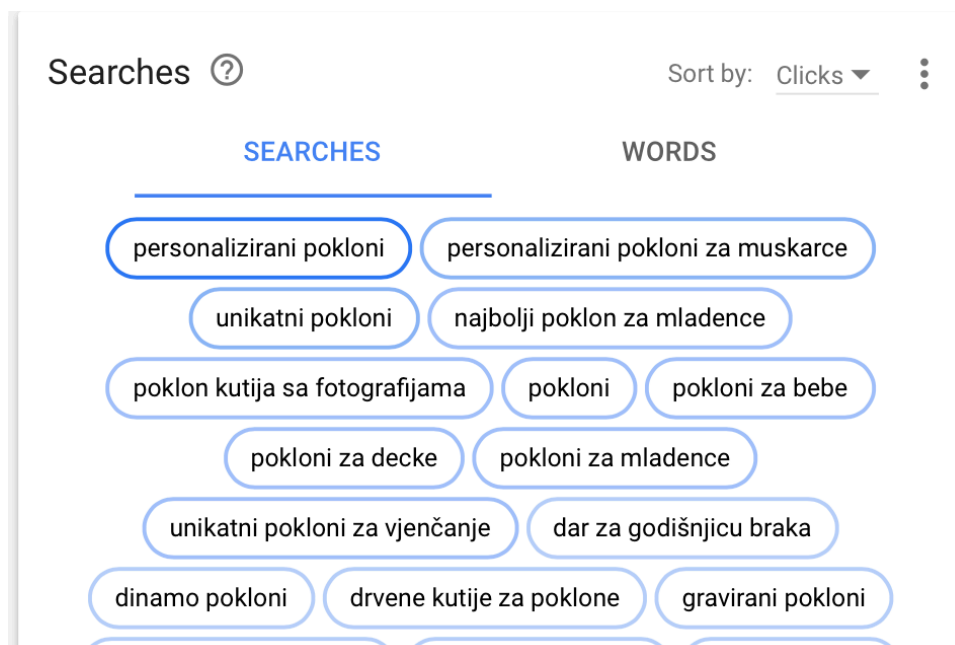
Searches ?

Sort by: Clicks

SEARCHES

WORDS

personalizirani pokloni

personalizirani pokloni za muskarce

unikatni pokloni

najbolji poklon za mladence

poklon kutija sa fotografijama

pokloni

pokloni za bebe

pokloni za decke

pokloni za mladence

unikatni pokloni za vjenčanje

dar za godišnjicu braka

dinamo pokloni

drvene kutije za poklone

gravirani pokloni